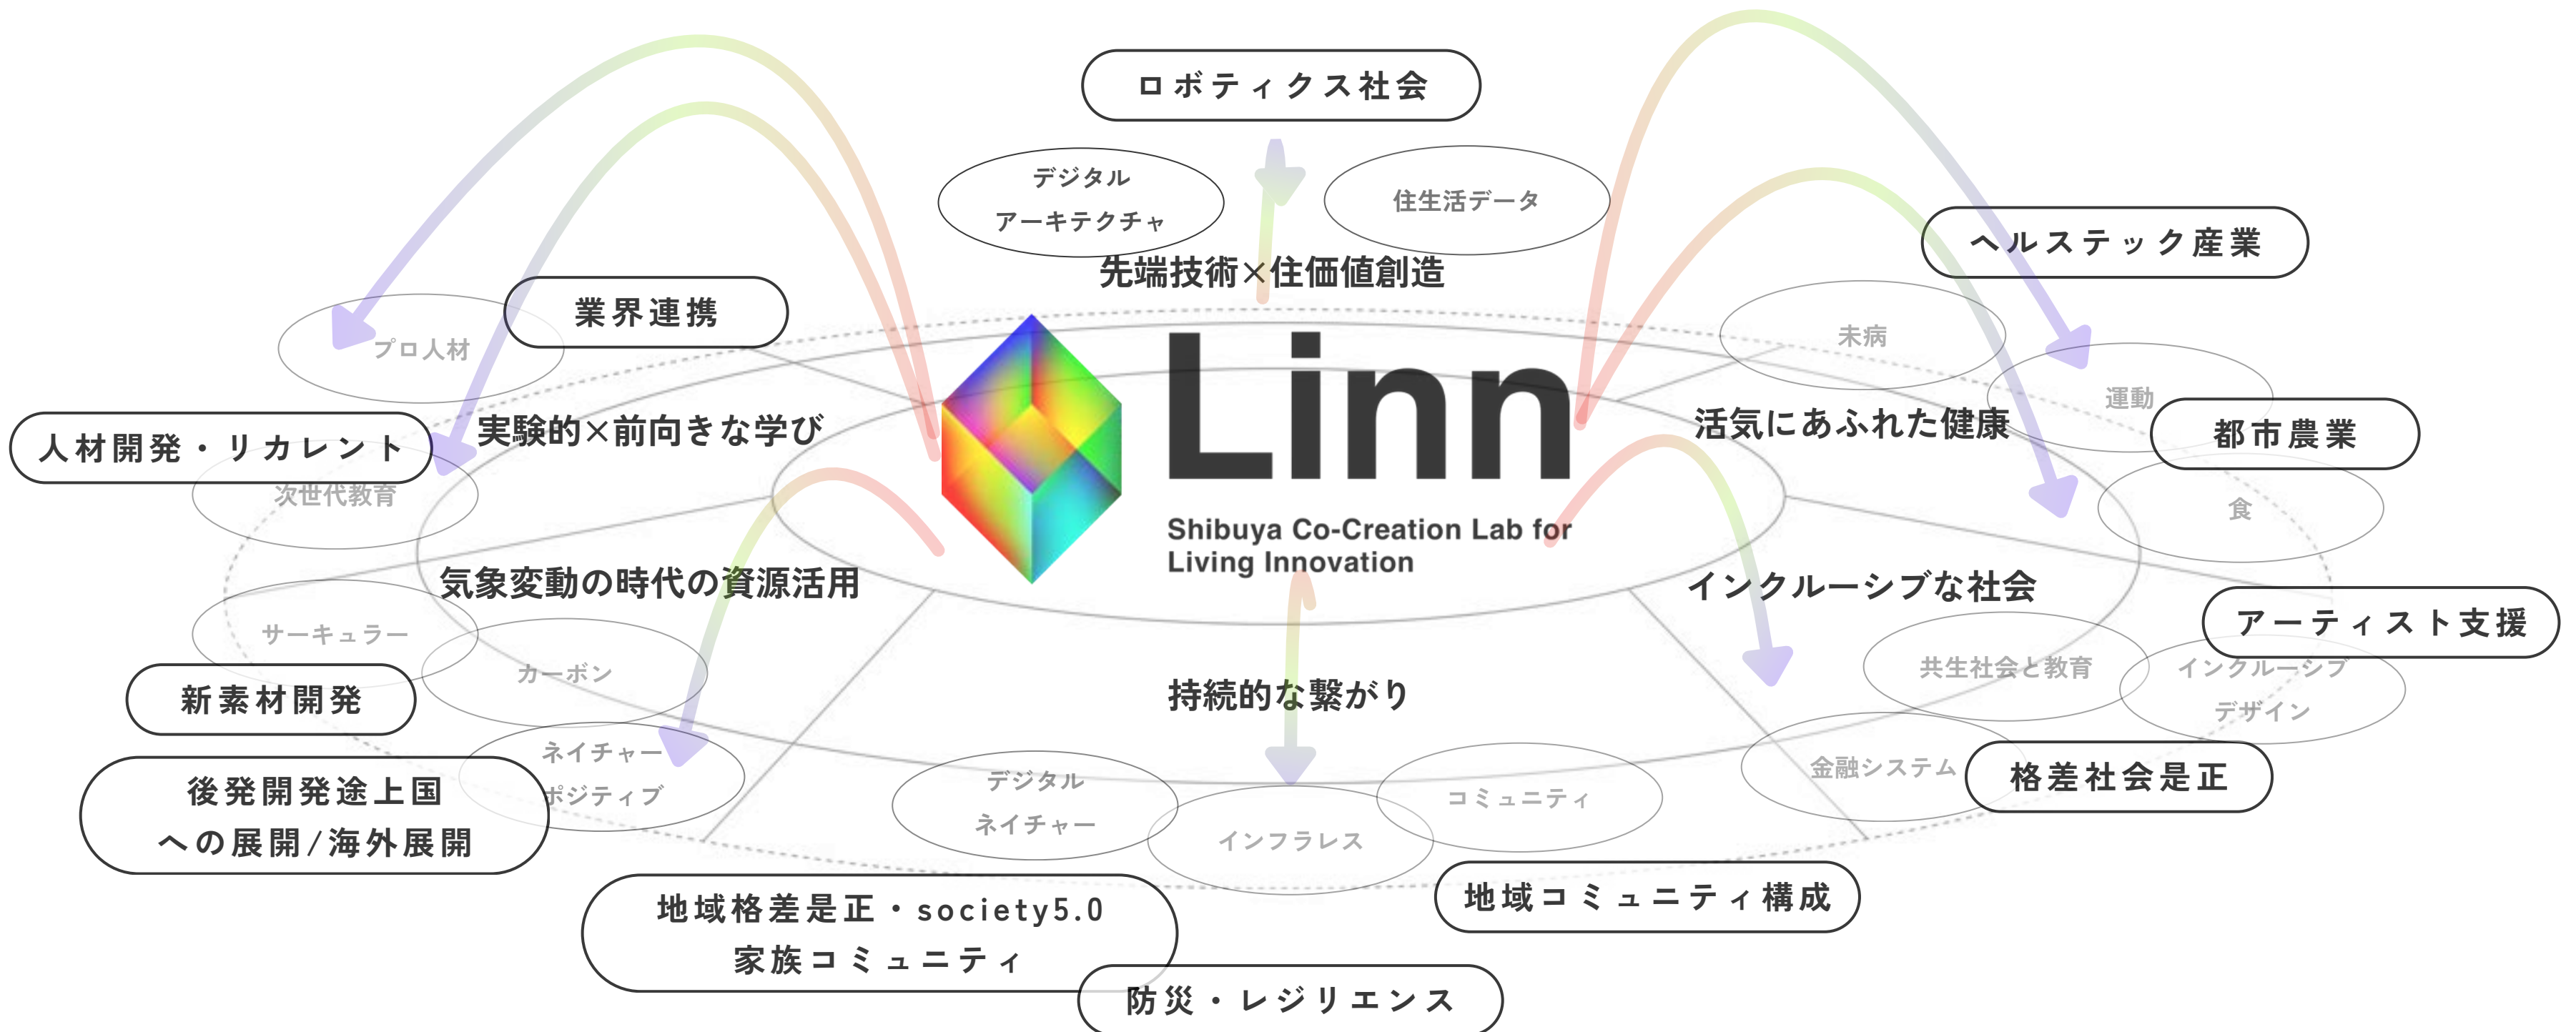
ロボティクス社会

デジタル
アーキテクチャ

住生活データ

先端技術×住価値創造

ヘルステック産業

業界連携

プロ人材

未病

運動

人材開発・リカレント

実験的×前向きな学び

Linn

Shibuya Co-Creation Lab for Living Innovation

活気にあふれた健康

都市農業

次世代教育

食

気象変動の時代の資源活用

インクルーシブな社会

アーティスト支援

サーキュラー

カーボン

共生社会と教育

インクルーシブ
デザイン

新素材開発

持続的な繋がり

ネイチャー
ポジティブ

金融システム

格差社会是正

後発開発途上国
への展開/海外展開

デジタル
ネイチャー

インフラレス

コミュニティ

地域コミュニティ構成

地域格差是正・society5.0
家族コミュニティ

防災・レジリエンス